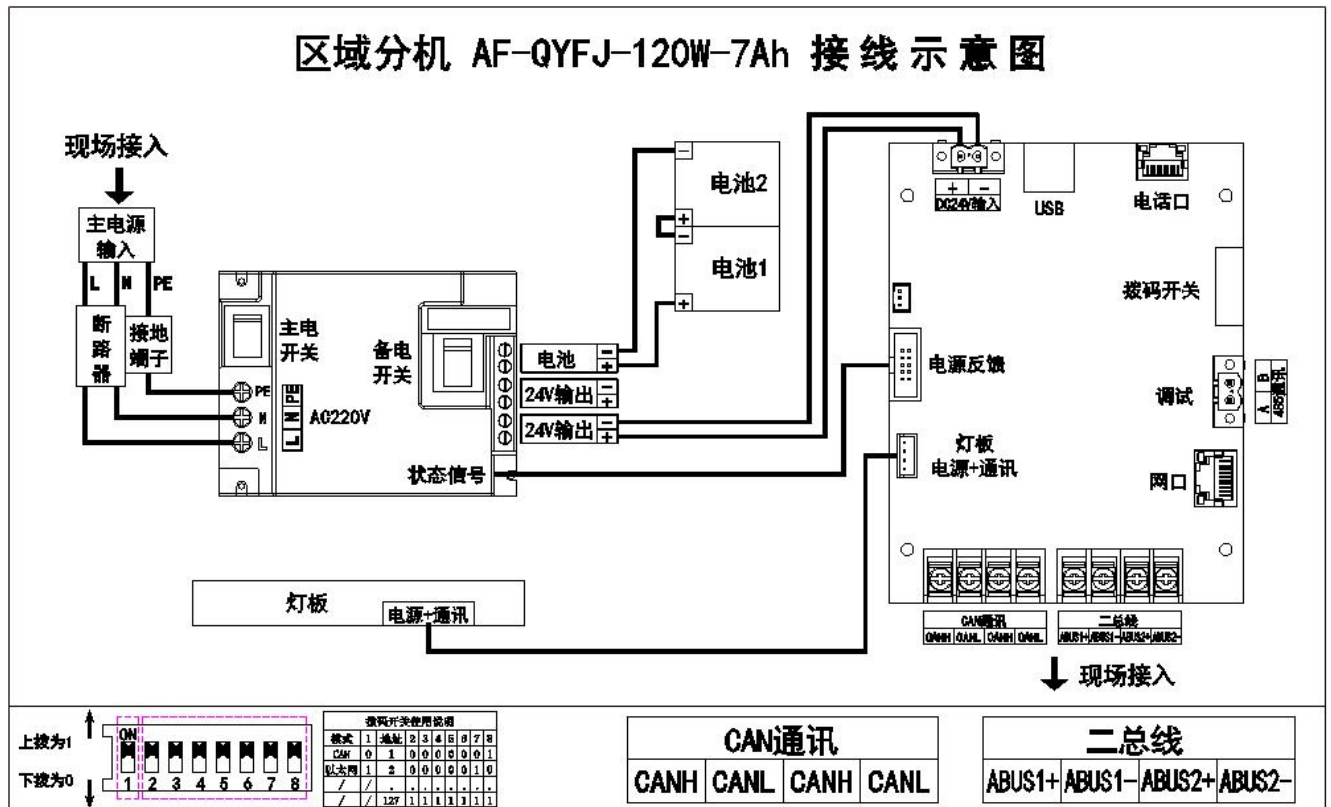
区域分机 AF-QYFJ-120W-7Ah 接线示意图

现场接入

主电源输入

L N PE

断路器

接地端子

主电开关

备电开关

PE N L

PE N L

AC220V

电池2

电池1

电池

24V输出

24V输出

状态信号

+ −

DC24V输入

USB

电话口

拨码开关

电源反馈

调试

485通讯 B A

灯板 电源+通讯

网口

CAN通讯

CANH CANL CANH CANL

二总线

ABUS1+ ABUS1− ABUS2+ ABUS2−

现场接入

灯板

电源+通讯

上拨为1

下拨为0

ON

1 2 3 4 5 6 7 8

拨码开关使用说明

| 模式 | 1 | 地址 | 2 | 3 | 4 | 5 | 6 | 7 | 8 |
|---|---|---|---|---|---|---|---|---|---|
| CAN | 0 | 1 | 0 | 0 | 0 | 0 | 0 | 0 | 1 |
| 以太网 | 1 | 2 | 0 | 0 | 0 | 0 | 0 | 1 | 0 |
| / | / | . | . | . | . | . | . | . | . |
| / | / | 127 | 1 | 1 | 1 | 1 | 1 | 1 | 1 |

| CAN通讯 | | | |
|---|---|---|---|
| CANH | CANL | CANH | CANL |

| 二总线 | | | |
|---|---|---|---|
| ABUS1+ | ABUS1− | ABUS2+ | ABUS2− |